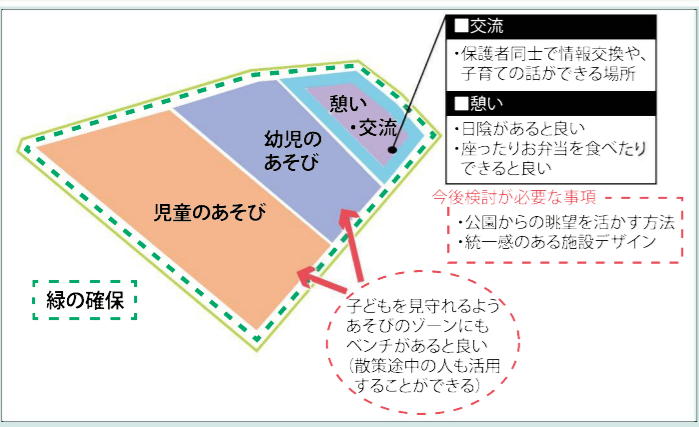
■交流

・保護者同士で情報交換や、子育ての話ができる場所

■憩い

・日陰があると良い
・座ったりお弁当を食べたりできると良い

憩い
・交流

幼児の
あそび

児童のあそび

今後検討が必要な事項

・公園からの眺望を活かす方法
・統一感のある施設デザイン

緑の確保

子どもを見守れるようあそびのゾーンにもベンチがあると良い（散策途中の人も活用することができる）